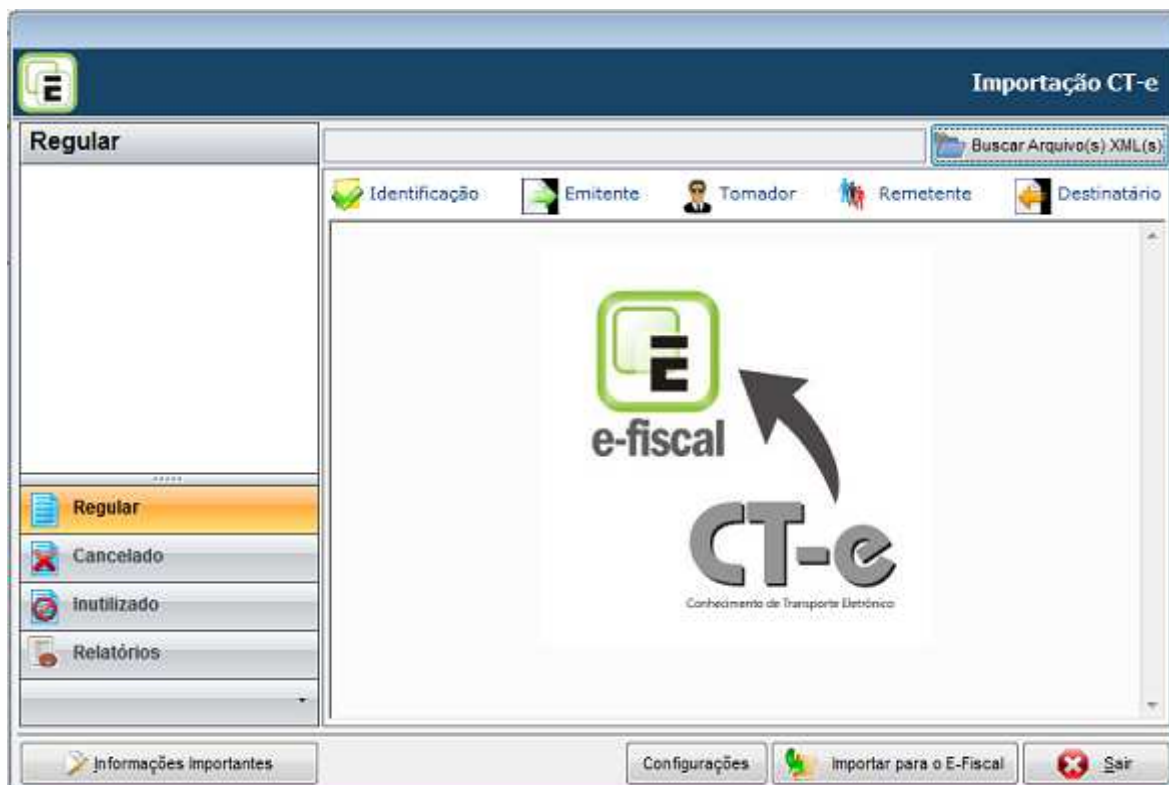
Importação CT-e

Regular

Buscar Arquivo(s) XML(s)

Identificação Emitente Tomador Remetente Destinatário

e-fiscal

CT-e
Conhecimento de Transporte Eletrônico

Regular
Cancelado
Inutilizado
Relatórios

Informações Importantes
Configurações
Importar para o E-Fiscal
Sair